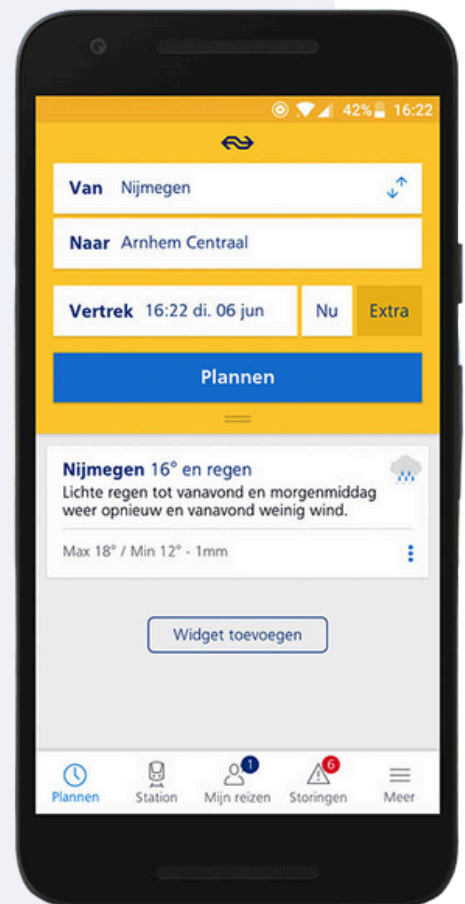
42% 16:22

Van Nijmegen

Naar Arnhem Centraal

Vertrek 16:22 di. 06 jun

Nu

Extra

Plannen

Nijmegen 16° en regen

Lichte regen tot vanavond en morgenmiddag weer opnieuw en vanavond weinig wind.

Max 18° / Min 12° - 1mm

Widget toevoegen

Plannen

Station

1

Mijn reizen

6

Storingen

Meer